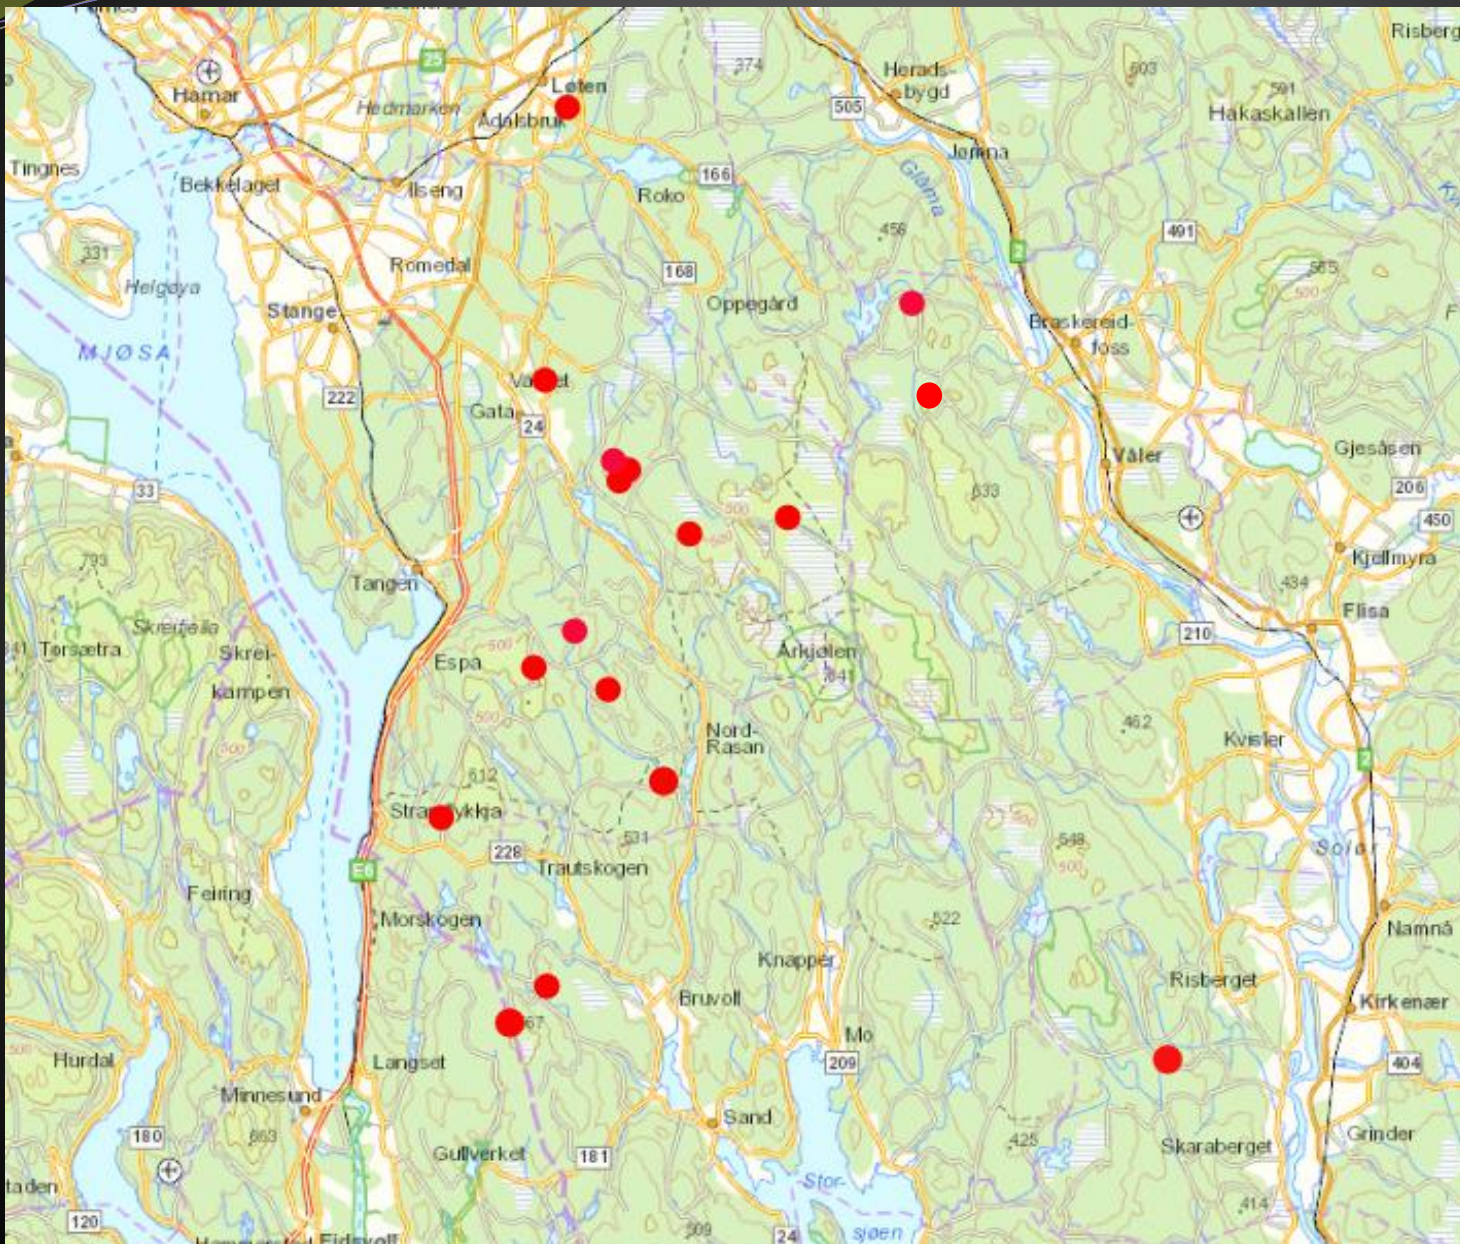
Hamar
25
Løten
Hedmarken
Ådalsbruk
374
505
Herads-bygd
603
591
Risberg
Hakaskallen
Tingnes
Bekkelaget
Ilseng
166
Roko
Jomna
Glåma
331
Helgøya
Romedal
168
458
2
491
585
500
Stange
Oppegård
Braskereid-foss
MJØSA
222
Vallset
Gata
24
Våler
Gjesåsen
33
500
633
206
450
Kjellmyra
793
Tangen
434
Flisa
Skreifjella
210
Torsætra
Skrei-kampen
Espa
500
Arkjølen
641
500
500
Nord-Rasan
462
Kvisler
612
Strandlykkja
531
548
228
Trautskogen
Solør
E6
Feiring
Morskogen
522
Namnå
Knapper
Risberget
Kirkenær
Bruvoll
Hurdal
567
Mo
Langset
209
404
Minnesund
863
180
Sand
425
Grinder
Skaraberget
Gullverket
181
Stor-
taden
sjøen
414
120
509
24
Eidsvoll